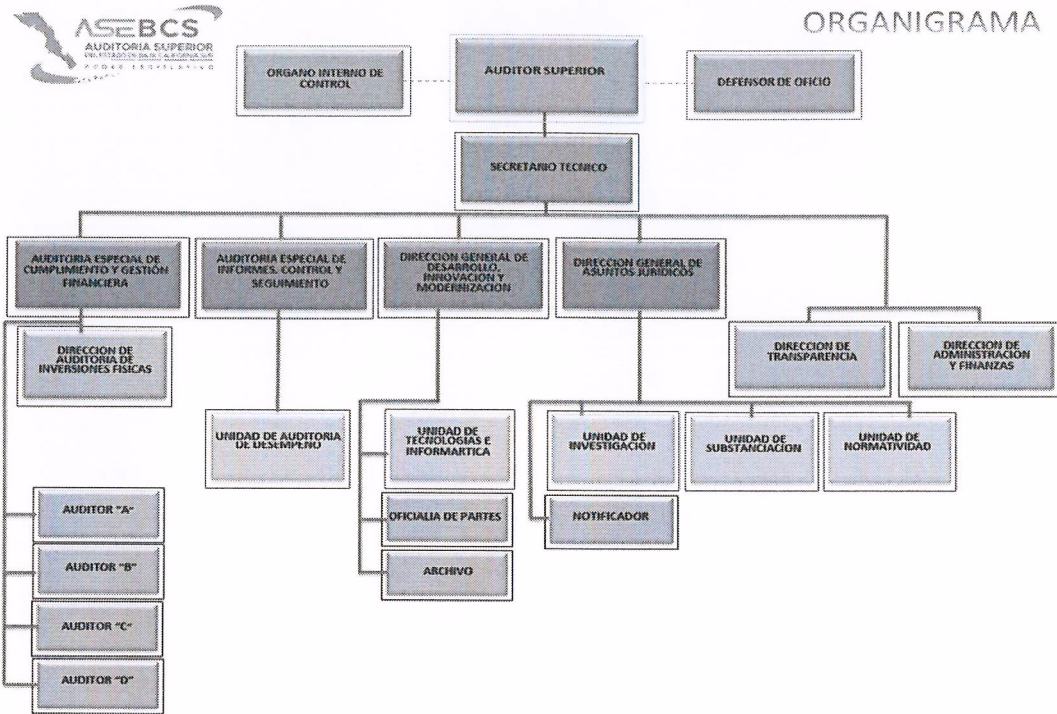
ASEBCS
AUDITORIA SUPERIOR
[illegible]
PODER LEGISLATIVO

ORGANIGRAMA

ORGANO INTERNO DE CONTROL

AUDITOR SUPERIOR

DEFENSOR DE OFICIO

SECRETARIO TECNICO

AUDITORIA ESPECIAL DE CUMPLIMIENTO Y GESTIÓN FINANCIERA

AUDITORIA ESPECIAL DE INFORMES, CONTROL Y SEGUIMIENTO

DIRECCION GENERAL DE DESARROLLO, INNOVACION Y MODERNIZACION

DIRECCION GENERAL DE ASUNTOS JURIDICOS

DIRECCION DE AUDITORIA DE INVERSIONES FISICAS

DIRECCION DE TRANSPARENCIA

DIRECCION DE ADMINISTRACION Y FINANZAS

UNIDAD DE AUDITORIA DE DESEMPEÑO

UNIDAD DE TECNOLOGIAS E INFORMARTICA

UNIDAD DE INVESTIGACION

UNIDAD DE SUBSTANCIACION

UNIDAD DE NORMATIVIDAD

AUDITOR "A"

OFICIALIA DE PARTES

NOTIFICADOR

AUDITOR "B"

ARCHIVO

AUDITOR "C"

AUDITOR "D"